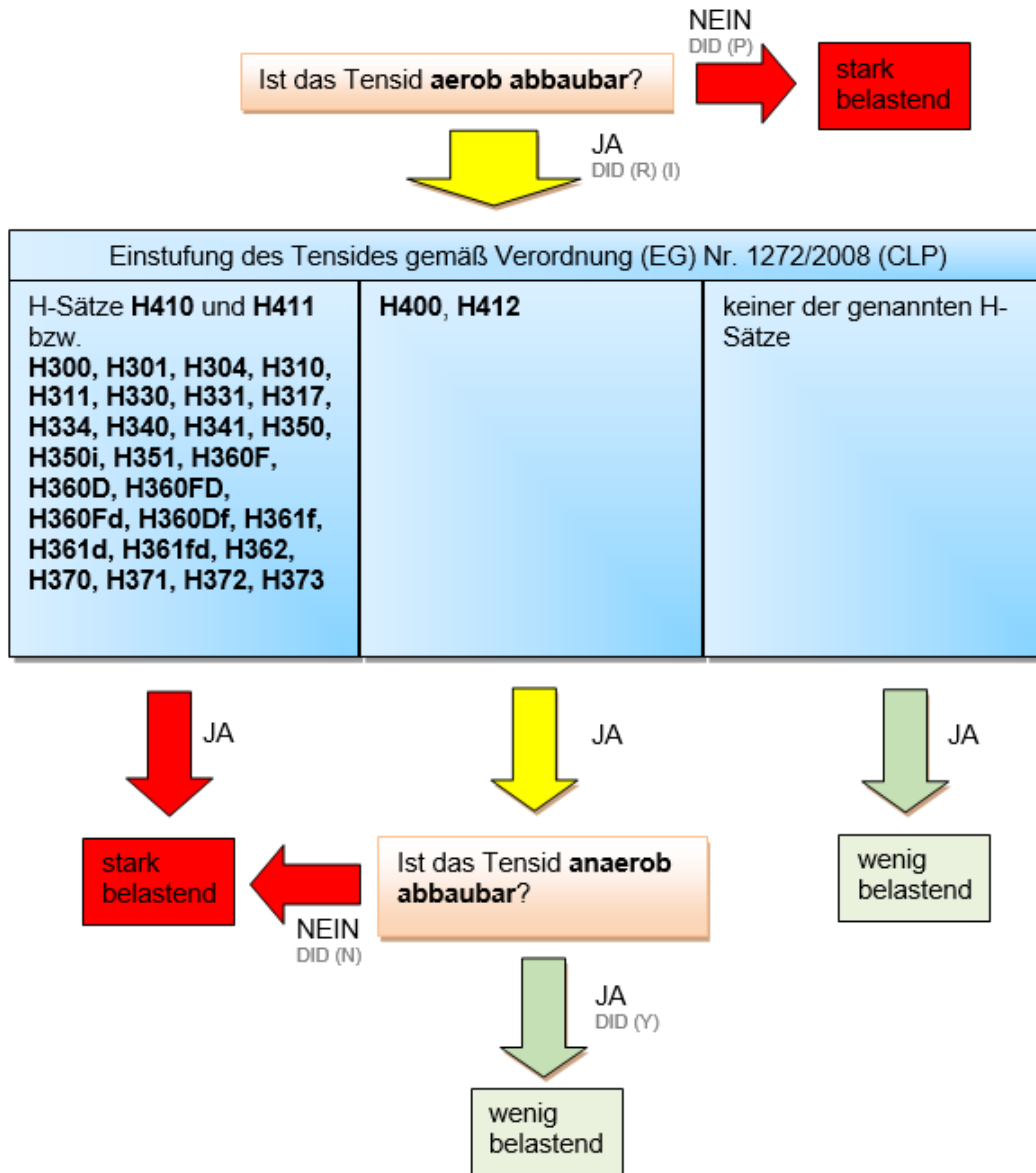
Ist das Tensid **aerob abbaubar**?

NEIN
DID (P)

stark belastend

JA
DID (R) (I)

Einstufung des Tensides gemäß Verordnung (EG) Nr. 1272/2008 (CLP)

| H-Sätze **H410** und **H411** bzw. **H300, H301, H304, H310, H311, H330, H331, H317, H334, H340, H341, H350, H350i, H351, H360F, H360D, H360FD, H360Fd, H360Df, H361f, H361d, H361fd, H362, H370, H371, H372, H373** | **H400**, **H412** | keiner der genannten H-Sätze |
|---|---|---|

JA

JA

JA

stark belastend

NEIN
DID (N)

Ist das Tensid **anaerob abbaubar**?

wenig belastend

JA
DID (Y)

wenig belastend